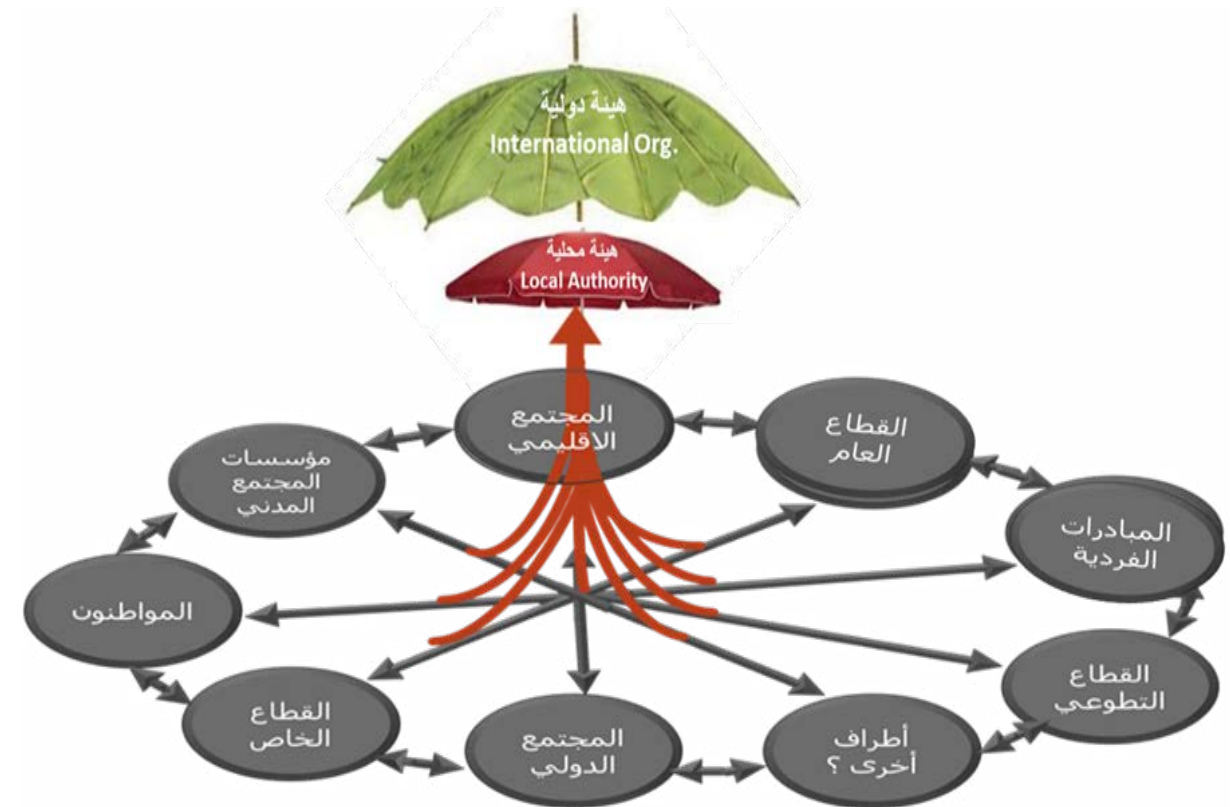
هيئة دولية
International Org.

هيئة محلية
Local Authority

المجتمع الاقليمي

القطاع العام

مؤسسات المجتمع المدني

المبادرات الفردية

المواطنون

القطاع التطوعي

القطاع الخاص

المجتمع الدولي

أطراف أخرى ؟